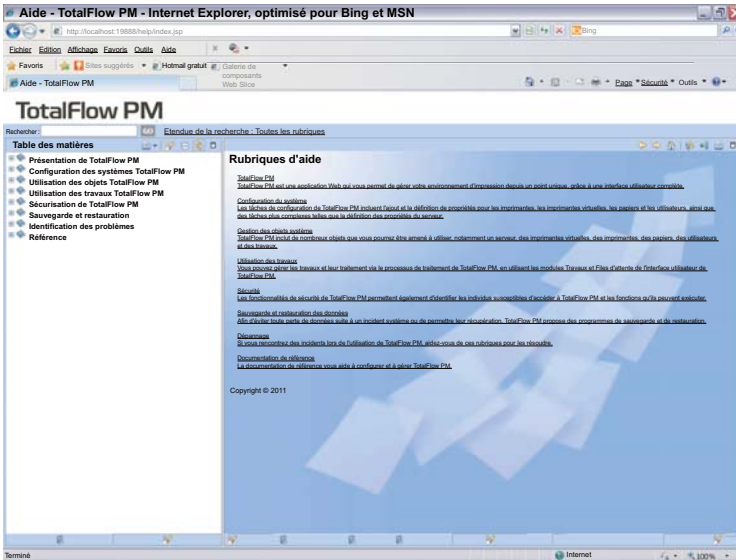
Aide - TotalFlow PM - Internet Explorer, optimisé pour Bing et MSN

http://localhost:19888/help/index.jsp

Bing

Fichier Edition Affichage Favoris Outils Aide

Favoris Sites suggérés Hotmail gratuit Galerie de composants Web Slice

Aide - TotalFlow PM

Page Sécurité Outils

TotalFlow PM

Rechercher: GO Etendue de la recherche : Toutes les rubriques

Table des matières

Présentation de TotalFlow PM
Configuration des systèmes TotalFlow PM
Utilisation des objets TotalFlow PM
Utilisation des travaux TotalFlow PM
Sécurisation de TotalFlow PM
Sauvegarde et restauration
Identification des problèmes
Référence

Rubriques d'aide

TotalFlow PM
TotalFlow PM est une application Web qui vous permet de gérer votre environnement d'impression depuis un point unique, grâce à une interface utilisateur complète.

Configuration du système
Les tâches de configuration de TotalFlow PM incluent l'ajout et la définition de propriétés pour les imprimantes, les imprimantes virtuelles, les papiers et les utilisateurs, ainsi que des tâches plus complexes telles que la définition des propriétés du serveur.

Gestion des objets système
TotalFlow PM inclut de nombreux objets que vous pourrez être amené à utiliser, notamment un serveur, des imprimantes virtuelles, des imprimantes, des papiers, des utilisateurs et des travaux.

Utilisation des travaux
Vous pouvez gérer les travaux et leur traitement via le processus de traitement de TotalFlow PM, en utilisant les modules Travaux et Files d'attente de l'interface utilisateur de TotalFlow PM.

Sécurité
Les fonctionnalités de sécurité de TotalFlow PM permettent également d'identifier les individus susceptibles d'accéder à TotalFlow PM et les fonctions qu'ils peuvent exécuter.

Sauvegarde et restauration des données
Afin d'éviter toute perte de données suite à un incident système ou de permettre leur récupération, TotalFlow PM propose des programmes de sauvegarde et de restauration.

Dépannage
Si vous rencontrez des incidents lors de l'utilisation de TotalFlow PM, aidez-vous de ces rubriques pour les résoudre.

Documentation de référence
La documentation de référence vous aide à configurer et à gérer TotalFlow PM.

Copyright © 2011

Terminé

Internet

100%